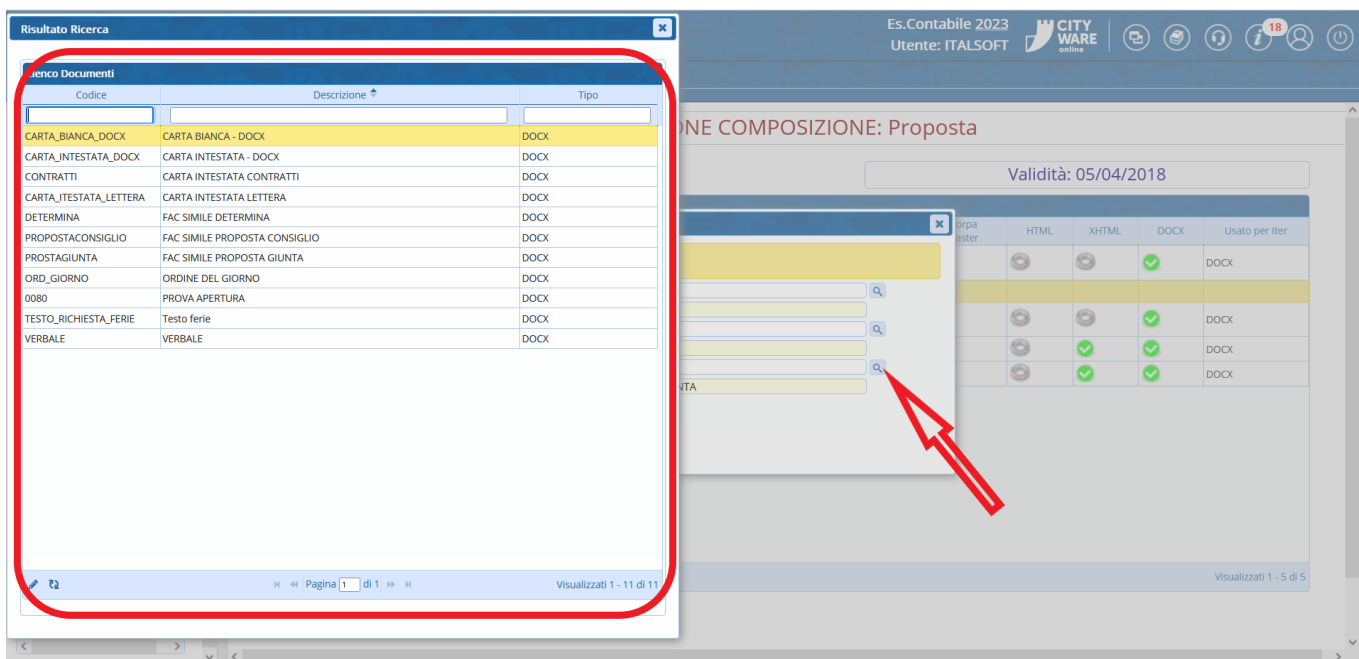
Risultato Ricerca

Es.Contabile 2023
Utente: ITALSOFT

CITY WARE online

18

Elenco Documenti

| Codice | Descrizione | Tipo |
|---|---|---|
| CARTA_BIANCA_DOCX | CARTA BIANCA - DOCX | DOCX |
| CARTA_INTESTATA_DOCX | CARTA INTESTATA - DOCX | DOCX |
| CONTRATTI | CARTA INTESTATA CONTRATTI | DOCX |
| CARTA_ITESTATA_LETTERA | CARTA INTESTATA LETTERA | DOCX |
| DETERMINA | FAC SIMILE DETERMINA | DOCX |
| PROPOSTACONSIGLIO | FAC SIMILE PROPOSTA CONSIGLIO | DOCX |
| PROSTAGIUNTA | FAC SIMILE PROPOSTA GIUNTA | DOCX |
| ORD_GIORNO | ORDINE DEL GIORNO | DOCX |
| 0080 | PROVA APERTURA | DOCX |
| TESTO_RICHIESTA_FERIE | Testo ferie | DOCX |
| VERBALE | VERBALE | DOCX |

Pagina 1 di 1

Visualizzati 1 - 11 di 11

ONE COMPOSIZIONE: Proposta

Validità: 05/04/2018

orpa aster | HTML | XHTML | DOCX | Usato per Iter

DOCX

DOCX

DOCX

DOCX

NTA

Visualizzati 1 - 5 di 5